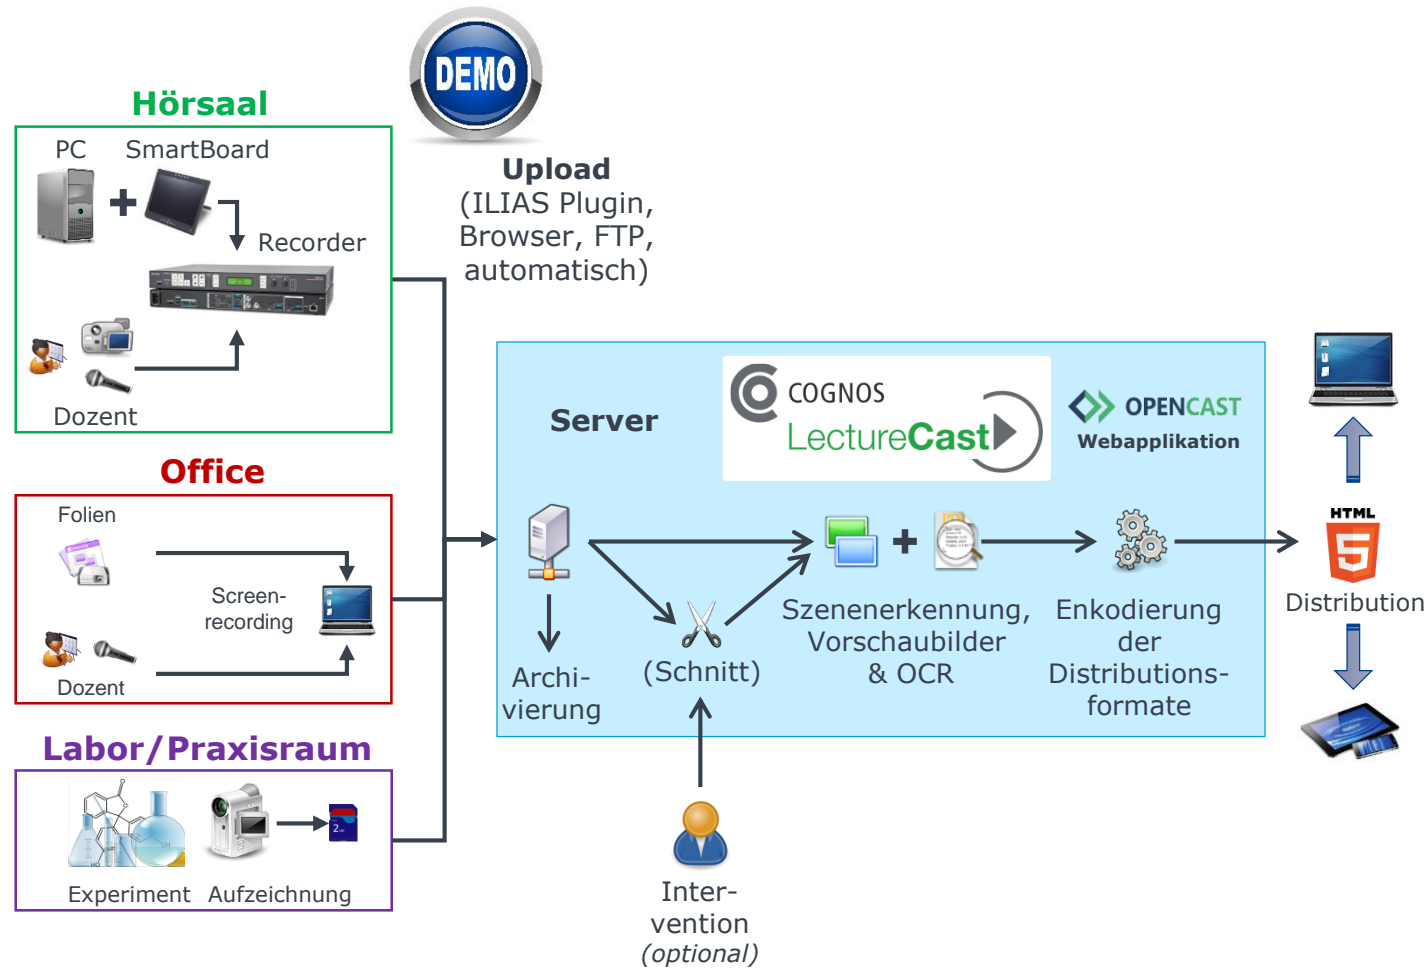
DEMO

Upload
(ILIAS Plugin, Browser, FTP, automatisch)

Hörsaal

PC SmartBoard

Recorder

Dozent

Office

Folien

Screen-recording

Dozent

Labor/Praxisraum

Experiment Aufzeichnung

Server

COGNOS
LectureCast

OPENCAST
Webapplikation

Archivierung

(Schnitt)

Szenenerkennung, Vorschaubilder & OCR

Enkodierung der Distributionsformate

HTML

Distribution

Intervention
(optional)